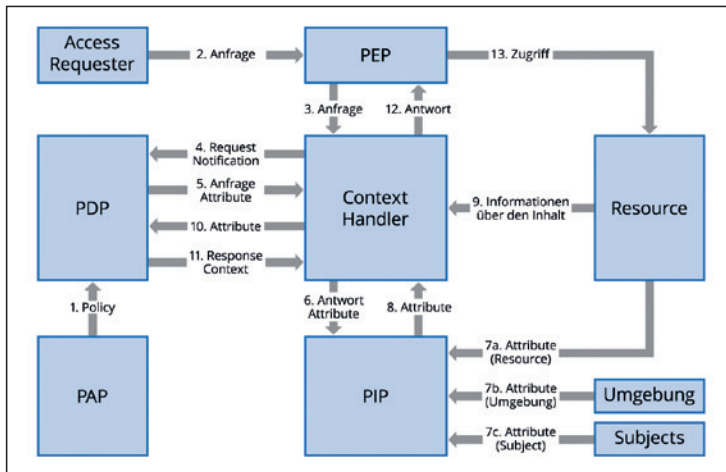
Access Requester

2. Anfrage

PEP

13. Zugriff

3. Anfrage

12. Antwort

4. Request Notification

5. Anfrage Attribute

10. Attribute

11. Response Context

PDP

Context Handler

9. Informationen über den Inhalt

Resource

1. Policy

6. Antwort Attribute

8. Attribute

7a. Attribute (Resource)

PAP

PIP

7b. Attribute (Umgebung)

Umgebung

7c. Attribute (Subject)

Subjects